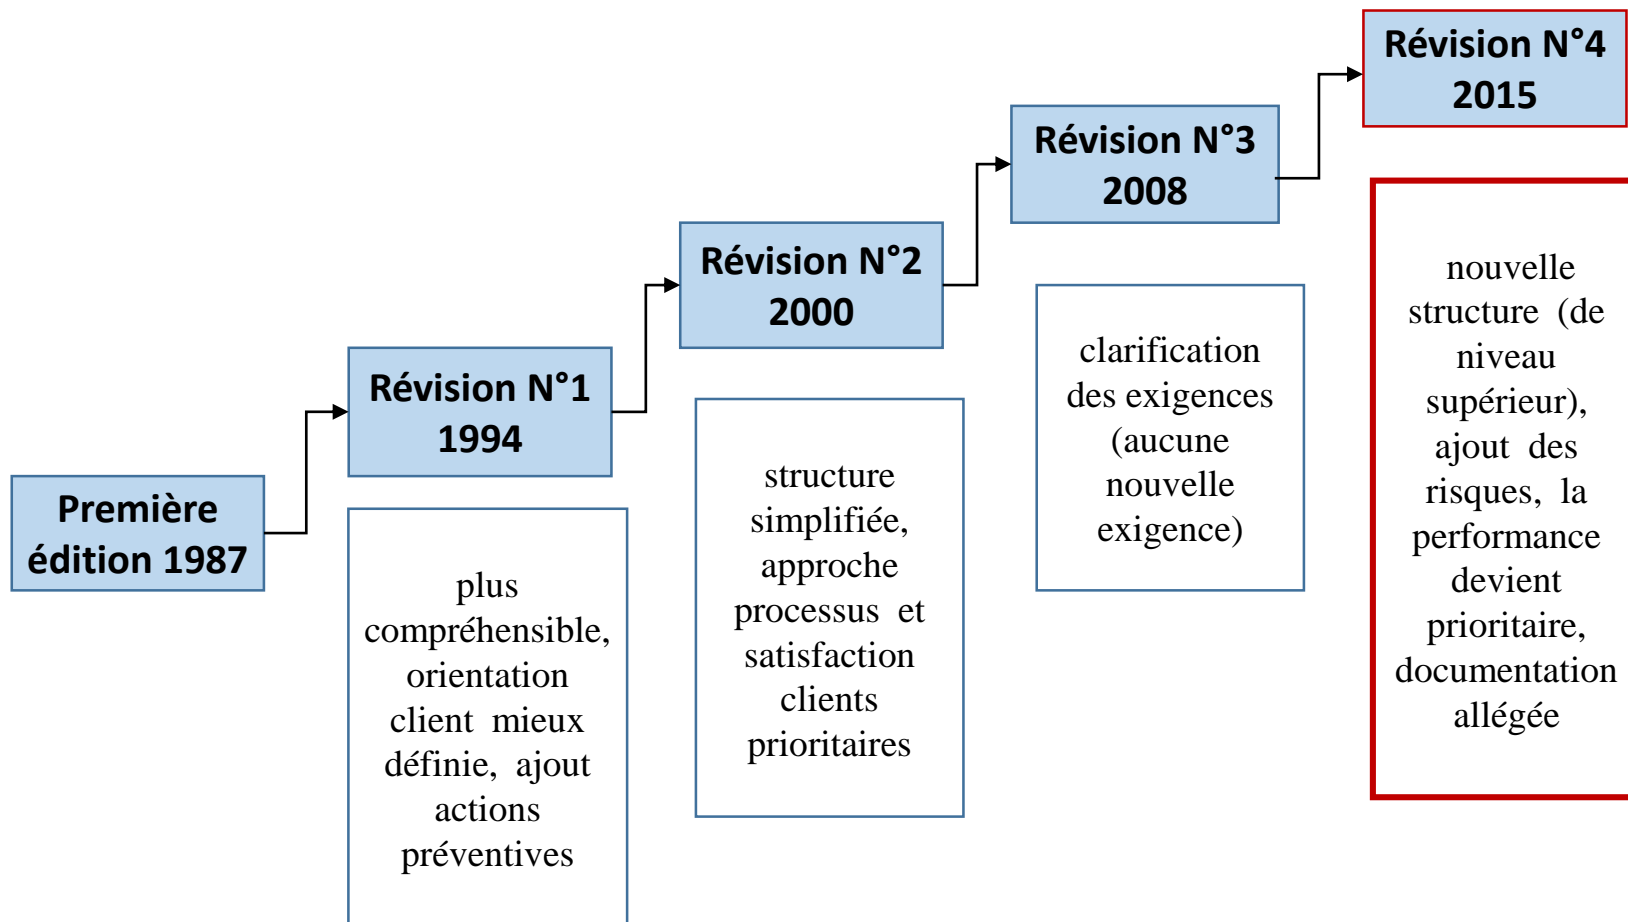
Première édition 1987

Révision N°1 1994

plus compréhensible, orientation client mieux définie, ajout actions préventives

Révision N°2 2000

structure simplifiée, approche processus et satisfaction clients prioritaires

Révision N°3 2008

clarification des exigences (aucune nouvelle exigence)

Révision N°4 2015

nouvelle structure (de niveau supérieur), ajout des risques, la performance devient prioritaire, documentation allégée